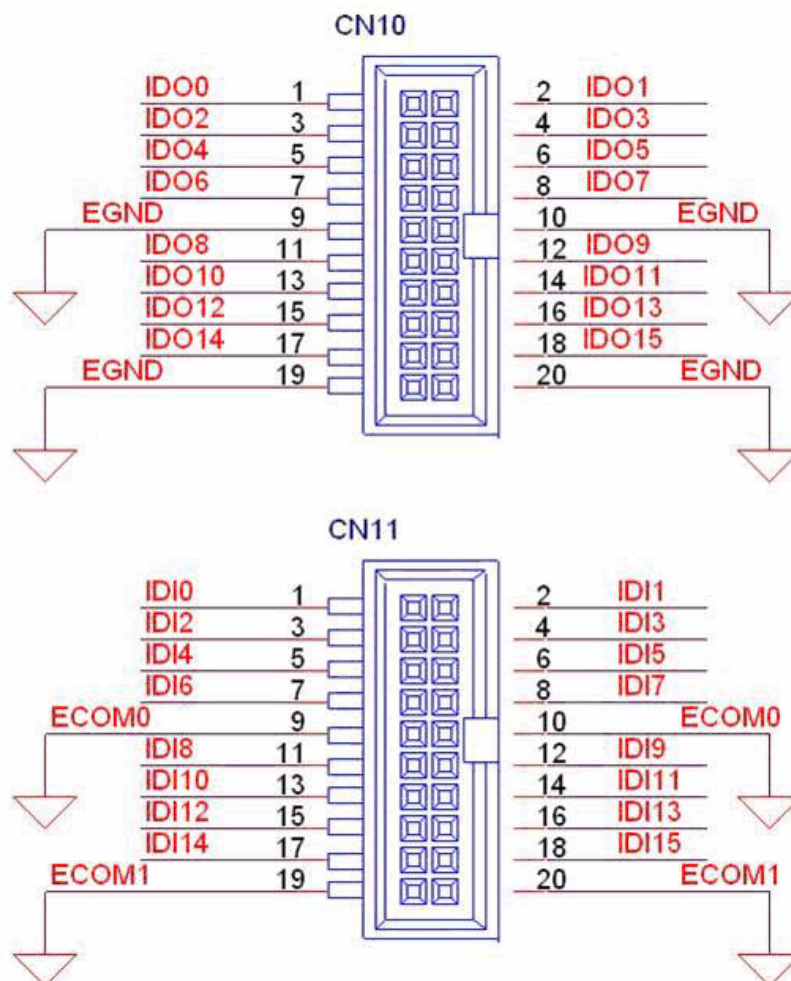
CN10

IDO0 1
2 IDO1
IDO2 3
4 IDO3
IDO4 5
6 IDO5
IDO6 7
8 IDO7
EGND 9
10 EGND
IDO8 11
12 IDO9
IDO10 13
14 IDO11
IDO12 15
16 IDO13
IDO14 17
18 IDO15
EGND 19
20 EGND

CN11

IDI0 1
2 IDI1
IDI2 3
4 IDI3
IDI4 5
6 IDI5
IDI6 7
8 IDI7
ECOM0 9
10 ECOM0
IDI8 11
12 IDI9
IDI10 13
14 IDI11
IDI12 15
16 IDI13
IDI14 17
18 IDI15
ECOM1 19
20 ECOM1